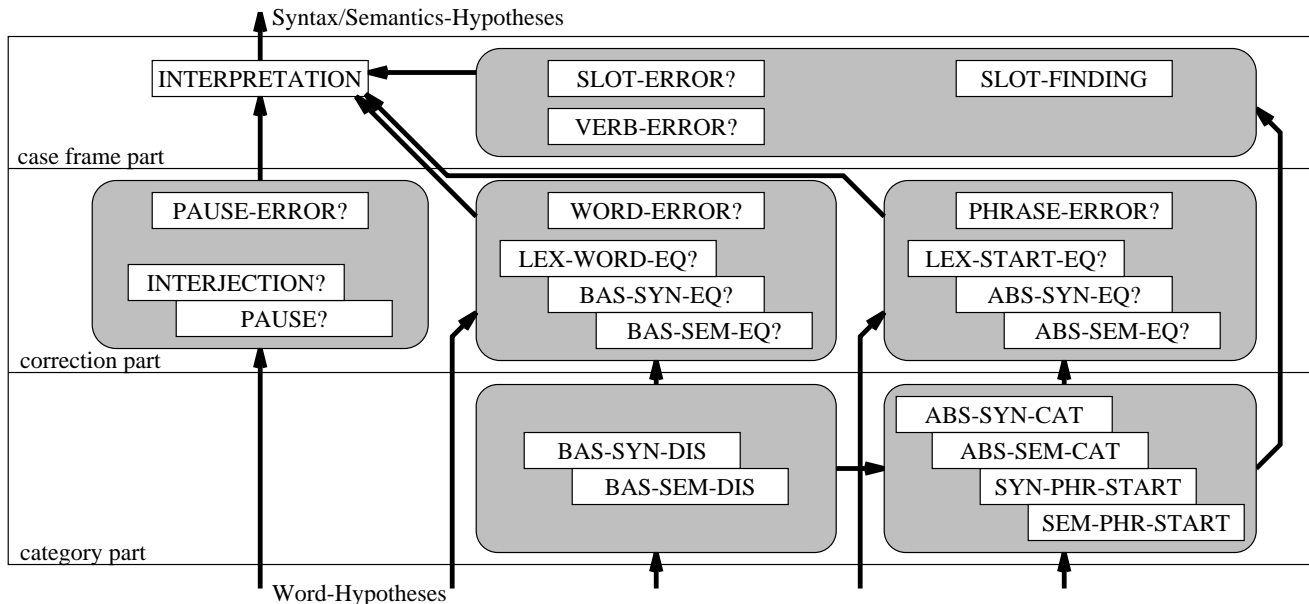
Syntax/Semantics-Hypotheses

INTERPRETATION

SLOT-ERROR?

SLOT-FINDING

VERB-ERROR?

case frame part

PAUSE-ERROR?

INTERJECTION?

PAUSE?

WORD-ERROR?

LEX-WORD-EQ?

BAS-SYN-EQ?

BAS-SEM-EQ?

PHRASE-ERROR?

LEX-START-EQ?

ABS-SYN-EQ?

ABS-SEM-EQ?

correction part

BAS-SYN-DIS

BAS-SEM-DIS

ABS-SYN-CAT

ABS-SEM-CAT

SYN-PHR-START

SEM-PHR-START

category part

Word-Hypotheses